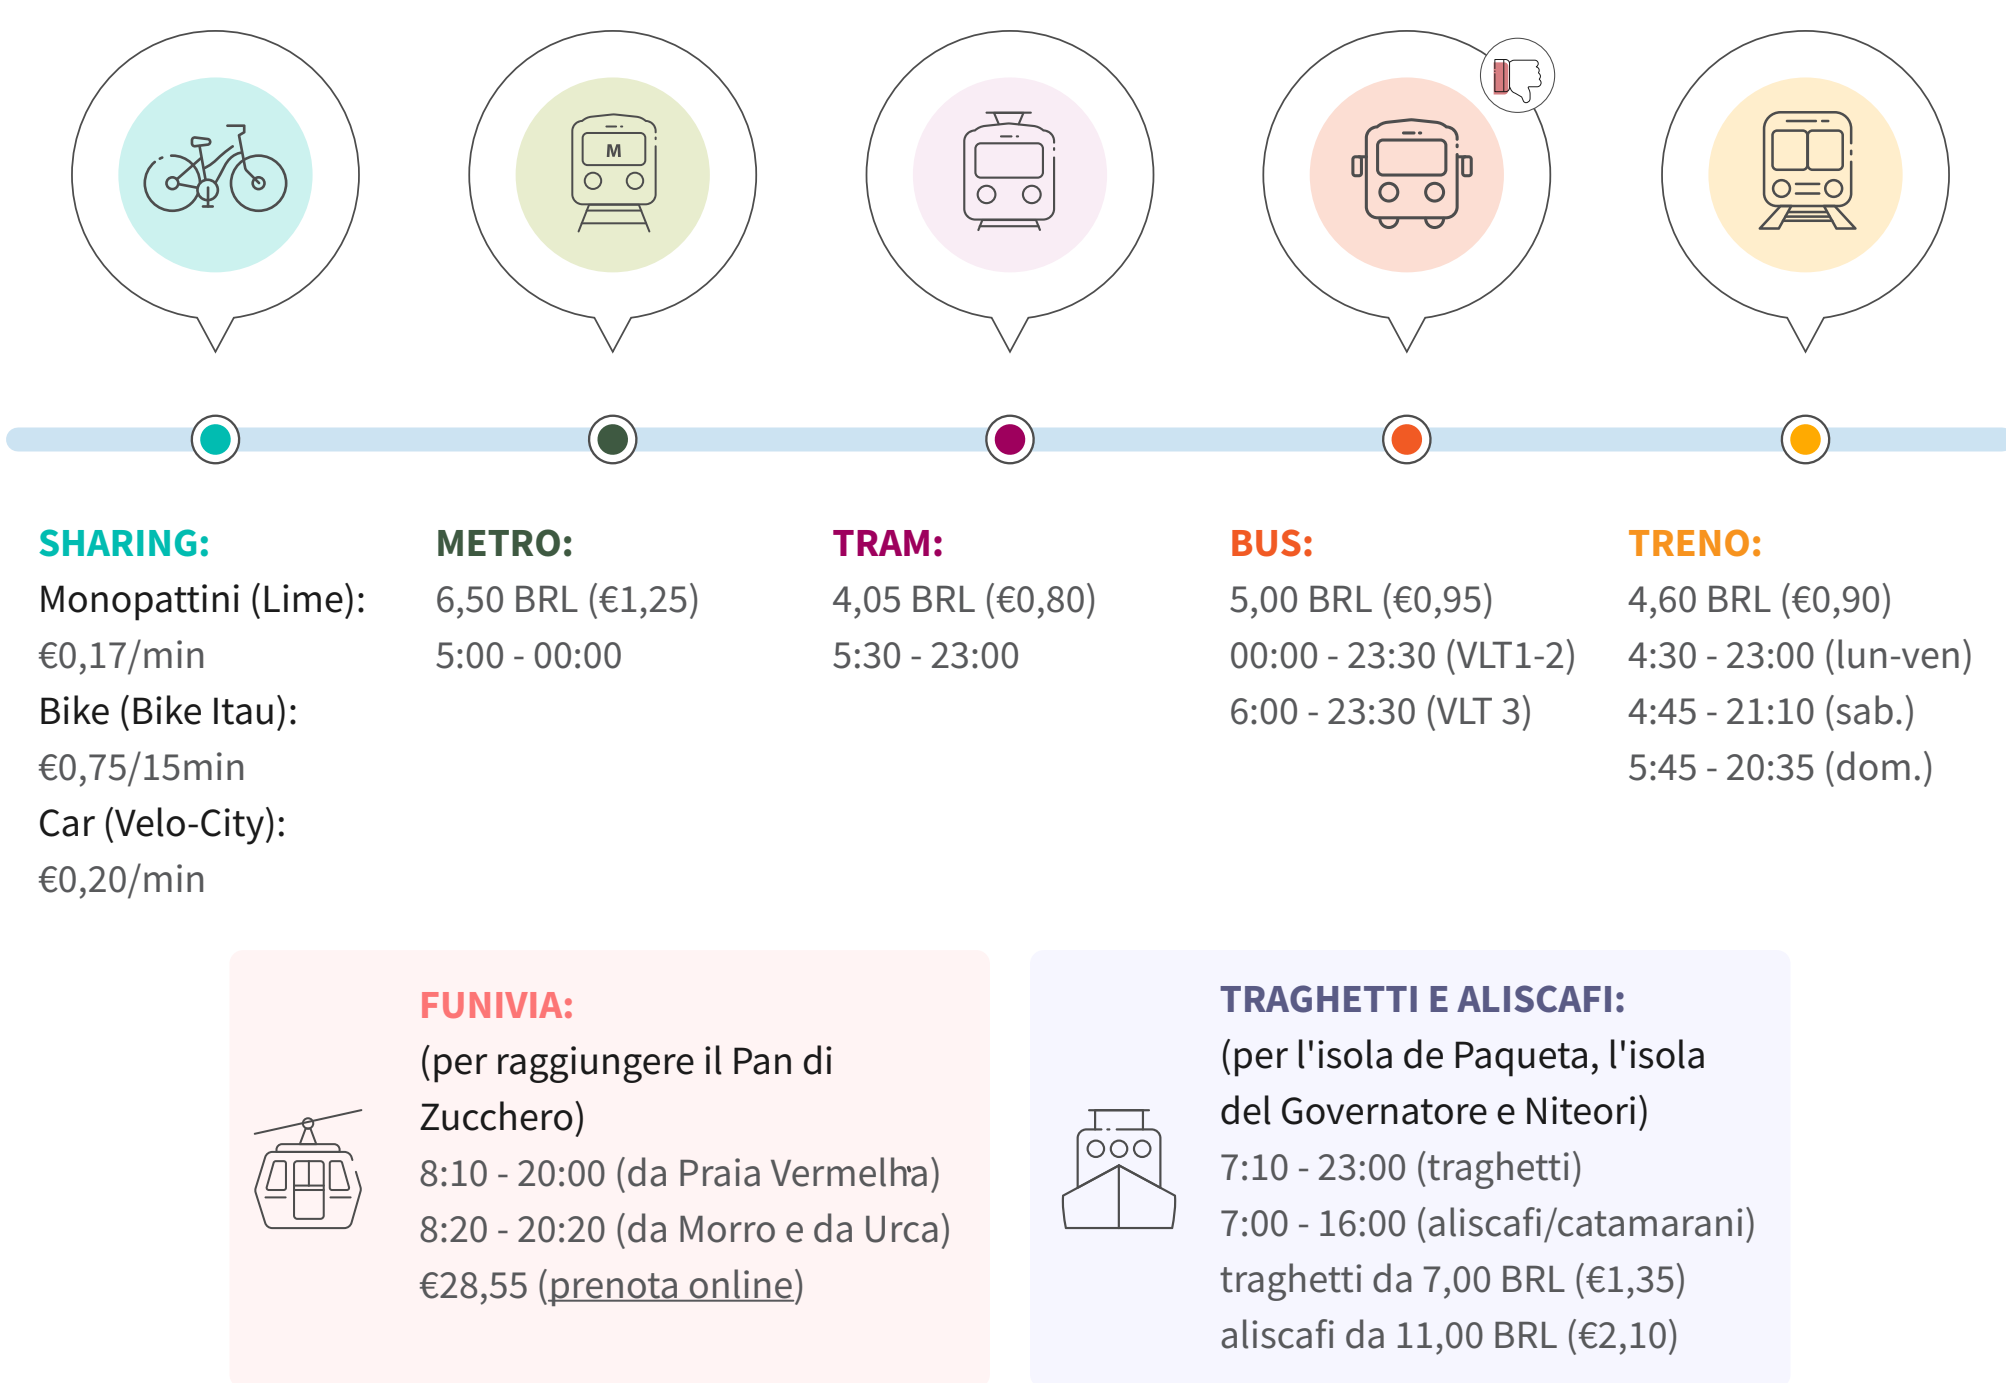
M

SHARING:
Monopattini (Lime):
€0,17/min
Bike (Bike Itau):
€0,75/15min
Car (Velo-City):
€0,20/min

METRO:
6,50 BRL (€1,25)
5:00 - 00:00

TRAM:
4,05 BRL (€0,80)
5:30 - 23:00

BUS:
5,00 BRL (€0,95)
00:00 - 23:30 (VLT1-2)
6:00 - 23:30 (VLT 3)

TRENO:
4,60 BRL (€0,90)
4:30 - 23:00 (lun-ven)
4:45 - 21:10 (sab.)
5:45 - 20:35 (dom.)

FUNIVIA:
(per raggiungere il Pan di Zucchero)
8:10 - 20:00 (da Praia Vermelha)
8:20 - 20:20 (da Morro e da Urca)
€28,55 (prenota online)

TRAGHETTI E ALISCAFI:
(per l'isola de Paqueta, l'isola del Governatore e Niteori)
7:10 - 23:00 (traghetti)
7:00 - 16:00 (aliscafi/catamarani)
traghetti da 7,00 BRL (€1,35)
aliscafi da 11,00 BRL (€2,10)